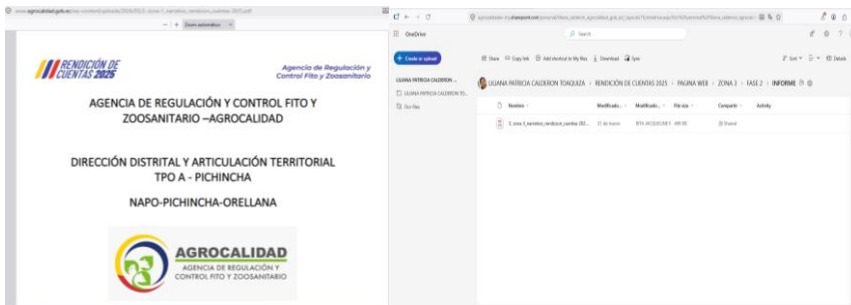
www.agrocalidad.gob.ec/wp-content/uploads/2026/03/3.-zona-1_narrativo_rendicion_cuentas_2025.pdf

— | + Zoom automático

RENDICIÓN DE CUENTAS 2025

Agencia de Regulación y Control Fito y Zoosanitario

AGENCIA DE REGULACIÓN Y CONTROL FITO Y ZOOSANITARIO –AGROCALIDAD

DIRECCIÓN DISTRITAL Y ARTICULACIÓN TERRITORIAL TPO A - PICHINCHA

NAPO-PICHINCHA-ORELLANA

AGROCALIDAD
AGENCIA DE REGULACIÓN Y CONTROL FITO Y ZOOSANITARIO

agrocalidad-my.sharepoint.com/personal/liliana_calderon_agrocalidad_gob_ec/_layouts/15/onedrive.aspx

OneDrive

Search

Create or upload

LILIANA PATRICIA CALDERON ...

LILIANA PATRICIA CALDERON TO...

Our files

Share | Copy link | Add shortcut to My files | Download | Sync

Sort | Details

LILIANA PATRICIA CALDERON TOAQUIZA > RENDICIÓN DE CUENTAS 2025 > PAGINA WEB > ZONA 3 > FASE 2 > INFORME

Nombre | Modificado | Modificado... | File size | Compartir | Activity

3.-zona-1_narrativo_rendicion_cuentas 202... | 31 de marzo | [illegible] | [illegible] | Shared